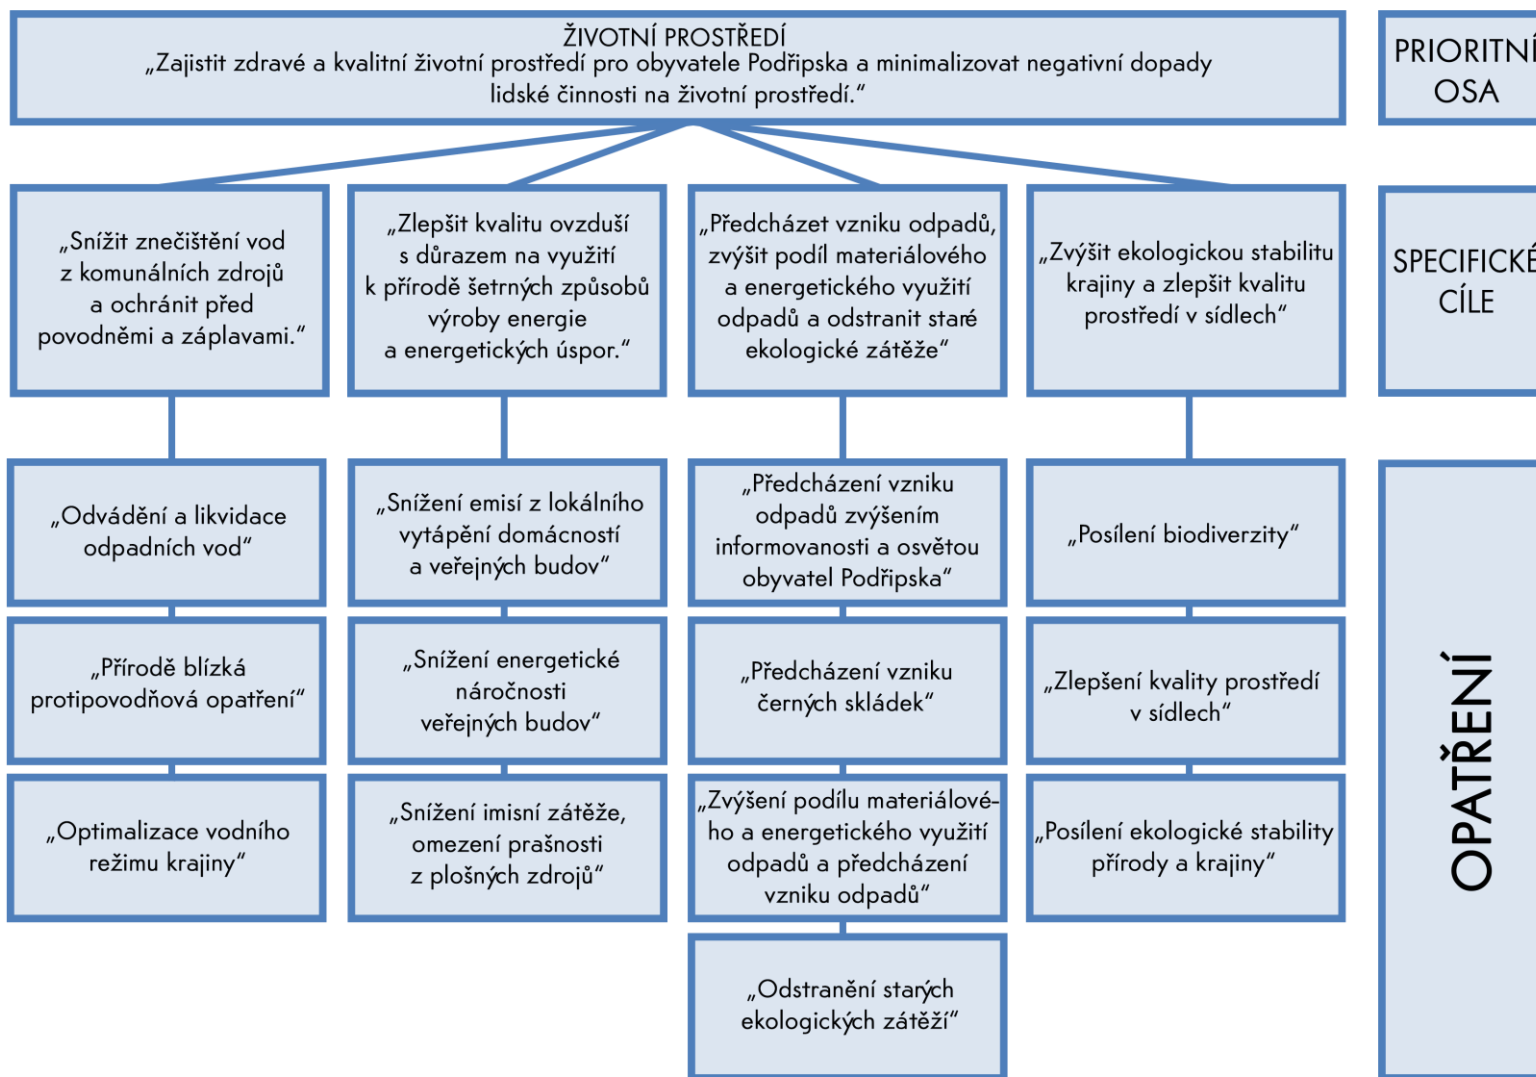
ŽIVOTNÍ PROSTŘEDÍ
„Zajistit zdravé a kvalitní životní prostředí pro obyvatele Podřipska a minimalizovat negativní dopady lidské činnosti na životní prostředí.“

PRIORITNÍ OSA

„Snížit znečištění vod z komunálních zdrojů a ochránit před povodněmi a záplavami.“

„Zlepšit kvalitu ovzduší s důrazem na využití k přírodě šetrných způsobů výroby energie a energetických úspor.“

„Předcházet vzniku odpadů, zvýšit podíl materiálového a energetického využití odpadů a odstranit staré ekologické zátěže“

„Zvýšit ekologickou stabilitu krajiny a zlepšit kvalitu prostředí v sídlech“

SPECIFICKÉ CÍLE

„Odvádění a likvidace odpadních vod“

„Přírodě blízká protipovodňová opatření“

„Optimalizace vodního režimu krajiny“

„Snížení emisí z lokálního vytápění domácností a veřejných budov“

„Snížení energetické náročnosti veřejných budov“

„Snížení imisní zátěže, omezení prašnosti z plošných zdrojů“

„Předcházení vzniku odpadů zvýšením informovanosti a osvětou obyvatel Podřipska“

„Předcházení vzniku černých skládek“

„Zvýšení podílu materiálového a energetického využití odpadů a předcházení vzniku odpadů“

„Odstranění starých ekologických zátěží“

„Posílení biodiverzity“

„Zlepšení kvality prostředí v sídlech“

„Posílení ekologické stability přírody a krajiny“

OPATŘENÍ